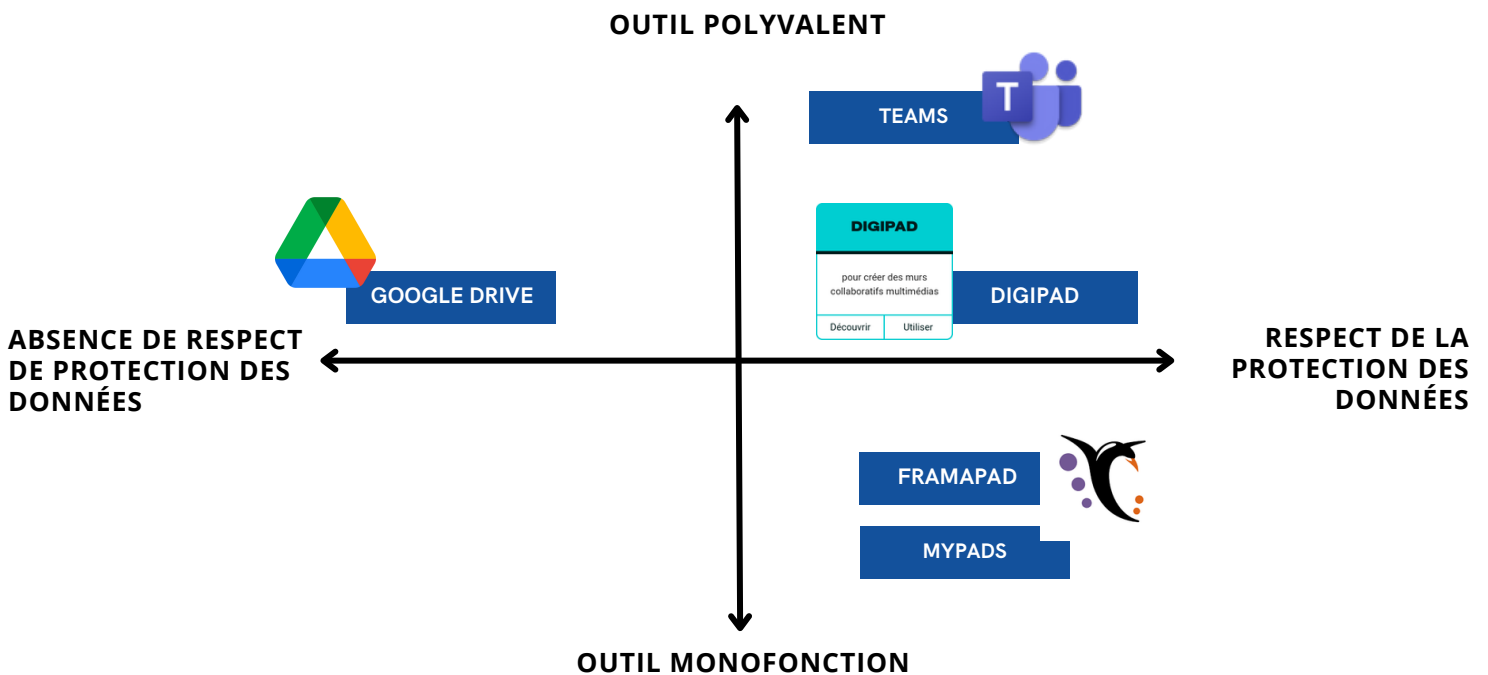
OUTIL POLYVALENT

TEAMS

T

ABSENCE DE RESPECT DE PROTECTION DES DONNÉES

GOOGLE DRIVE

DIGIPAD

pour créer des murs collaboratifs multimédias

Découvrir

Utiliser

DIGIPAD

RESPECT DE LA PROTECTION DES DONNÉES

FRAMAPAD

MYPADS

OUTIL MONOFONCTION